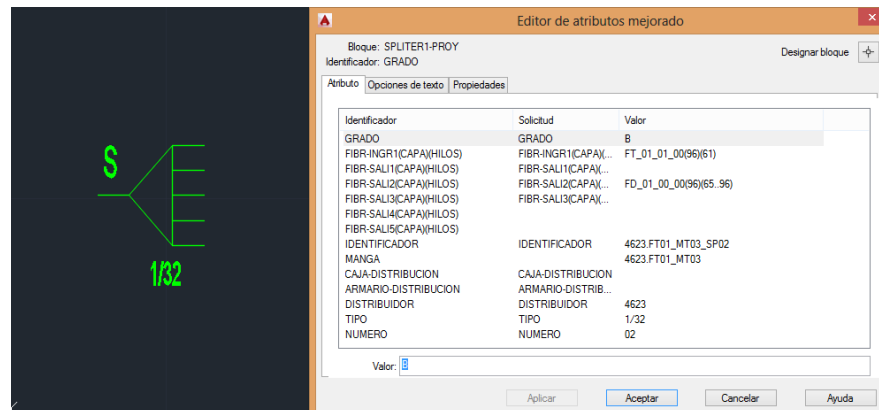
S

1/32

Editor de atributos mejorado

Bloque: SPLITER1-PROY
Identificador: GRADO

Designar bloque

Atributo | Opciones de texto | Propiedades

| Identificador | Solicitud | Valor |
|---|---|---|
| GRADO | GRADO | B |
| FIBR-INGR1(CAPA)(HILOS) | FIBR-INGR1(CAPA)(... | FT_01_01_00(96)(61) |
| FIBR-SALI1(CAPA)(HILOS) | FIBR-SALI1(CAPA)(... | |
| FIBR-SALI2(CAPA)(HILOS) | FIBR-SALI2(CAPA)(... | FD_01_00_00(96)(65..96) |
| FIBR-SALI3(CAPA)(HILOS) | FIBR-SALI3(CAPA)(... | |
| FIBR-SALI4(CAPA)(HILOS) | | |
| FIBR-SALI5(CAPA)(HILOS) | | |
| IDENTIFICADOR | IDENTIFICADOR | 4623.FT01_MT03_SP02 |
| MANGA | | 4623.FT01_MT03 |
| CAJA-DISTRIBUCION | CAJA-DISTRIBUCION | |
| ARMARIO-DISTRIBUCION | ARMARIO-DISTRIB... | |
| DISTRIBUIDOR | DISTRIBUIDOR | 4623 |
| TIPO | TIPO | 1/32 |
| NUMERO | NUMERO | 02 |

Valor: B

Aplicar | Aceptar | Cancelar | Ayuda